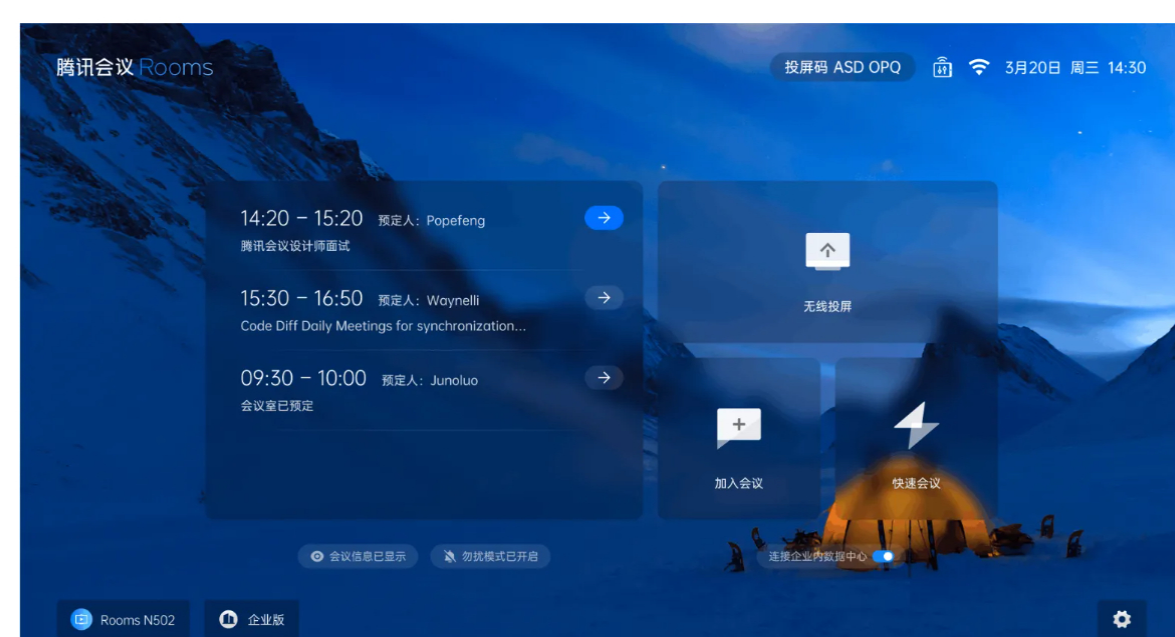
腾讯会议 Rooms

投屏码 ASD OPQ

3月20日 周三 14:30

14:20 – 15:20 预定人：Popefeng
腾讯会议设计师面试

15:30 – 16:50 预定人：Waynelli
Code Diff Daily Meetings for synchronization...

09:30 – 10:00 预定人：Junoluo
会议室已预定

无线投屏

加入会议

快速会议

会议信息已显示

勿扰模式已开启

连接企业内数据中心

Rooms N502

企业版